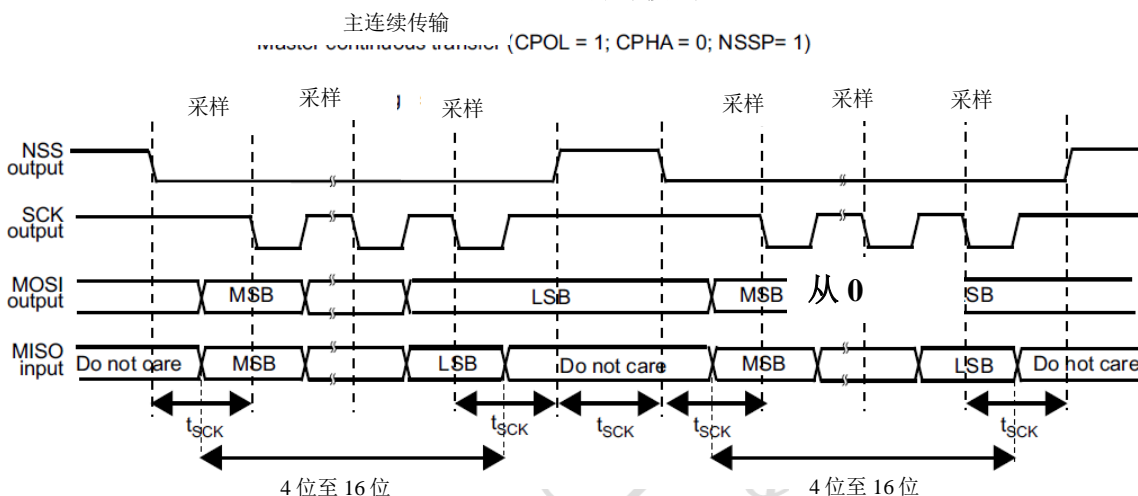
主连续传输
Master continuous transfer (CPOL = 1; CPHA = 0; NSSP= 1)

采样 采样 采样 采样 采样 采样

NSS output

SCK output

MOSI output
MSB
LSB
MSB
从 0
SB

MISO input
Do not care
MSB
LSB
Do not care
MSB
LSB
Do hot care

$t_{SCK}$ $t_{SCK}$ $t_{SCK}$ $t_{SCK}$ $t_{SCK}$

4 位至 16 位
4 位至 16 位